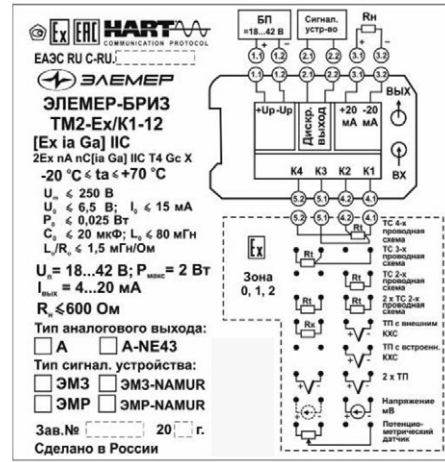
Ex EAC HART COMMUNICATION PROTOCOL

ЕАЭС RU C-RU.

ЭЛЕМЕР

ЭЛЕМЕР-БРИЗ

ТМ2-Ex/K1-12

[Ex ia Ga] IIC

2Ex nA nC[ia Ga] IIC T4 Gc X

-20 °C ≤ ta ≤ +70 °C

$U_m$ ≤ 250 В

$U_0$ ≤ 6,5 В; $I_0$ ≤ 15 мА

$P_0$ ≤ 0,025 Вт

$C_0$ ≤ 20 мкФ; $L_0$ ≤ 80 мГн

$L_0/R_0$ ≤ 1,5 мГн/Ом

$U_п$ = 18...42 В; $P_{макс}$ = 2 Вт

$I_{вых}$ = 4...20 мА

$R_н$ ≤600 Ом

Тип аналогового выхода:

A A-NE43

Тип сигнал. устройства:

ЭМЗ ЭМЗ-NAMUR

ЭМР ЭМР-NAMUR

Зав.№ 20 г.

Сделано в России

БП =18...42 В

Сигнал. устр-во

Rн

1.1 1.2 2.1 2.2 3.1 3.2

+Up -Up

Дискр. выход

+20 мА -20 мА

ВЫХ

ВХ

K4 K3 K2 K1

5.2 5.1 4.2 4.1

Ex

Зона 0, 1, 2

Rt

ТС 4-х проводная схема

ТС 3-х проводная схема

ТС 2-х проводная схема

2 х ТС 2-х проводная схема

Rk

ТП с внешним КХС

ТП с встроен. КХС

2 х ТП

Напряжение мВ

Потенцио-метрический датчик